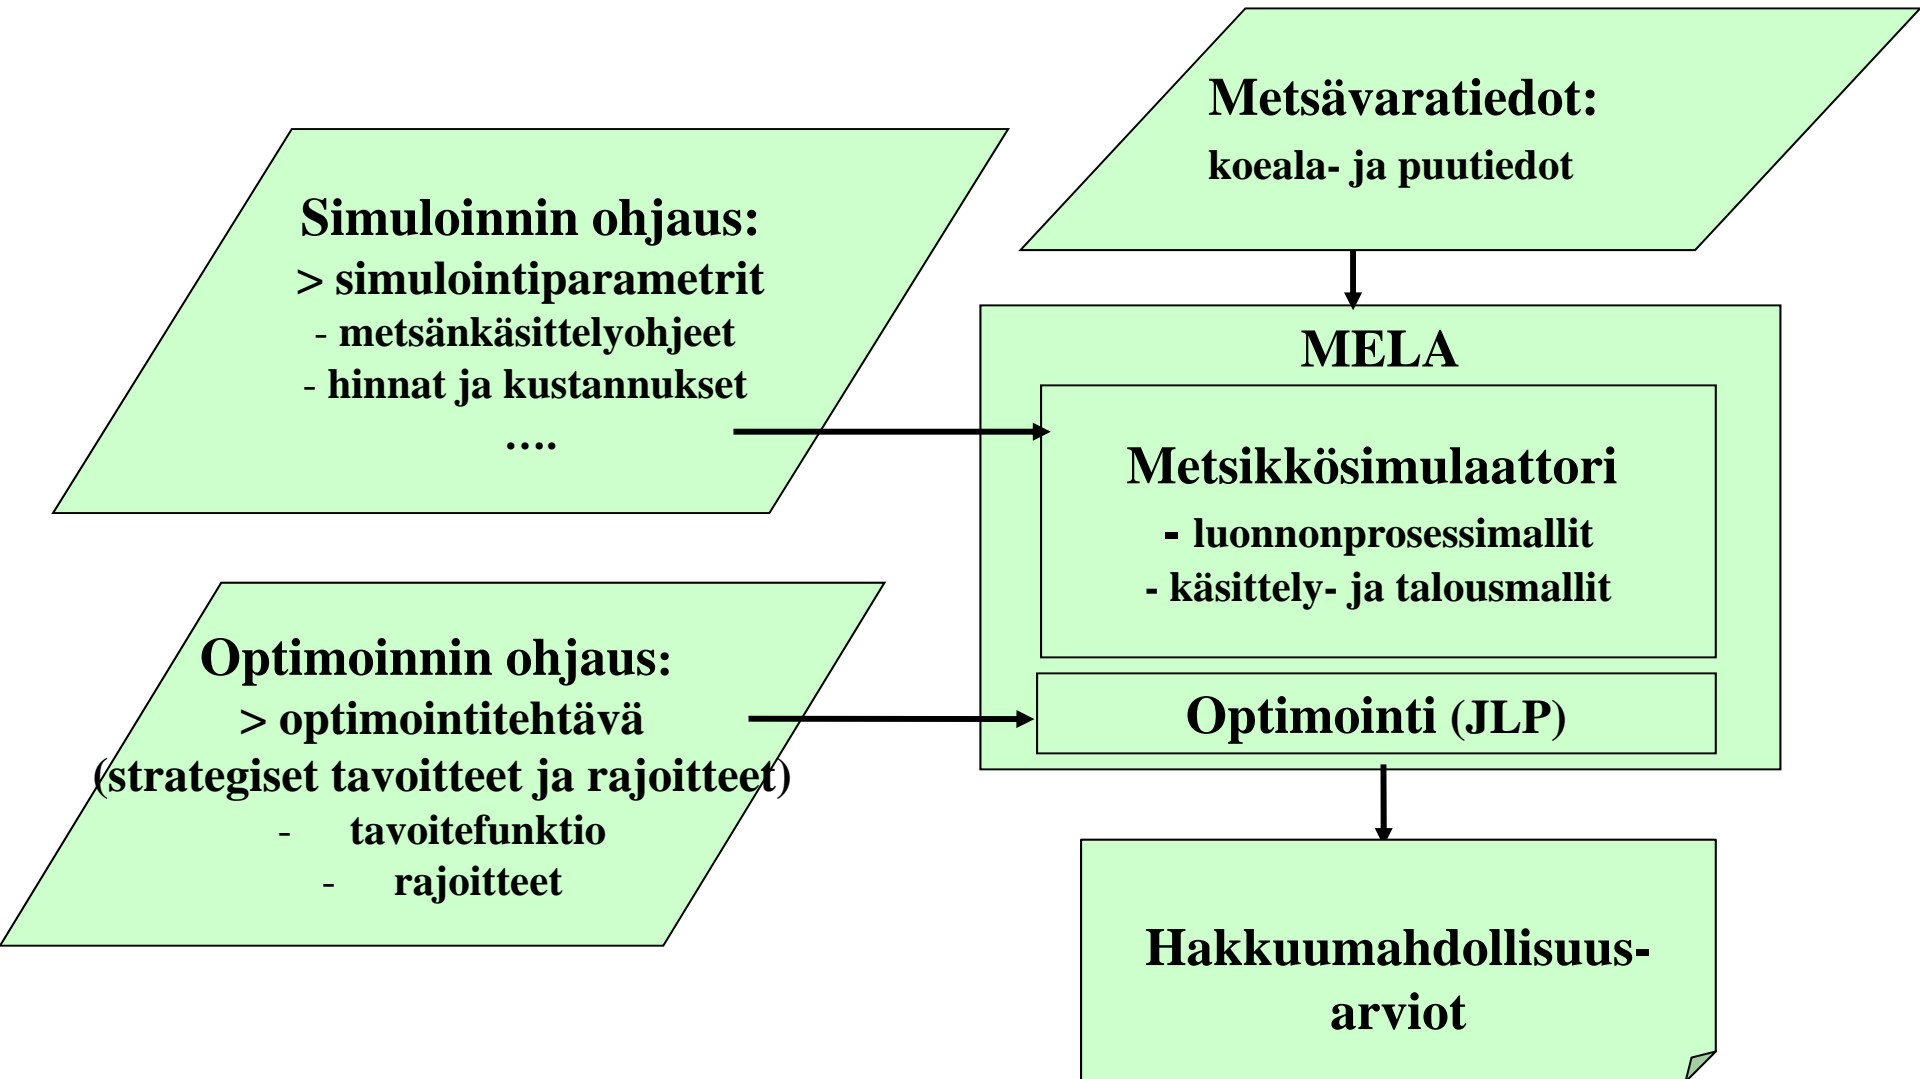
Metsävaratiedot:
koeala- ja puutiedot

Simuloinnin ohjaus:
> simulointiparametrit
- metsänkäsittelyohjeet
- hinnat ja kustannukset
….

MELA

Metsikkösimulaattori
- luonnonprosessimallit
- käsittely- ja talousmallit

Optimoinnin ohjaus:
> optimointitehtävä
(strategiset tavoitteet ja rajoitteet)
- tavoitefunktio
- rajoitteet

Optimointi (JLP)

Hakkuumahdollisuusarviot